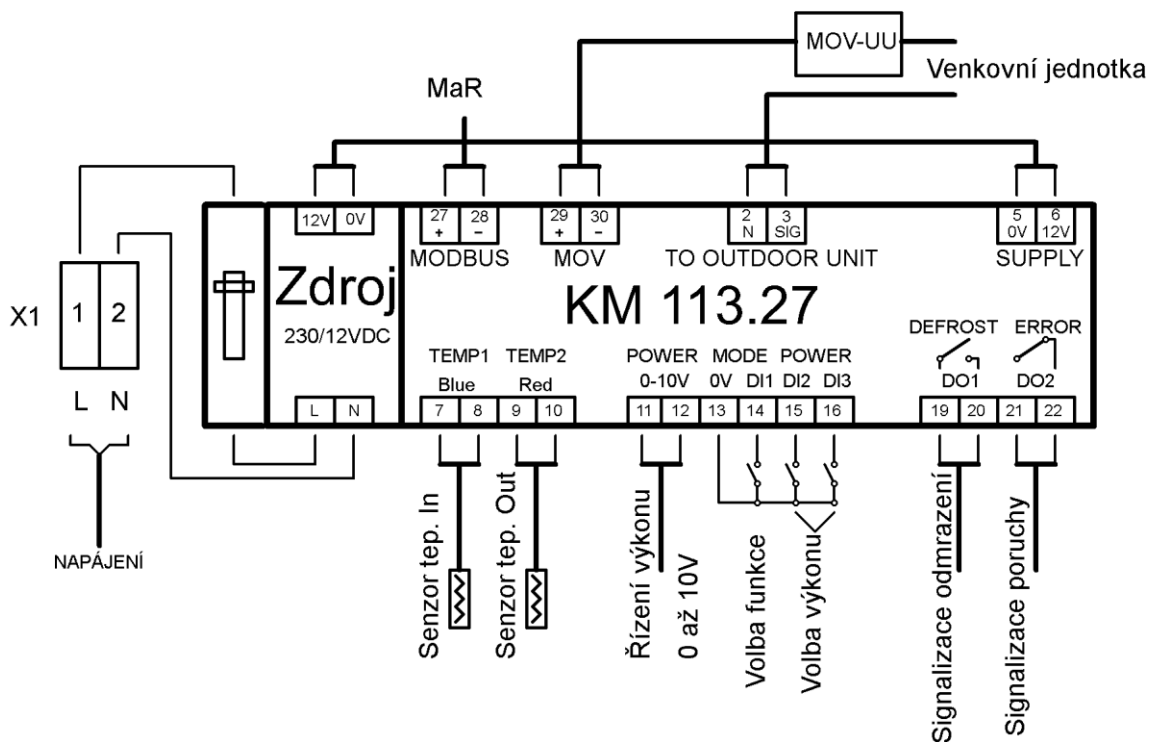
MOV-UU
Venkovní jednotka
MaR

X1
1
2
L N
NAPÁJENÍ

12V 0V
Zdroj
230/12VDC
L N

27 + 28 −
MODBUS
29 + 30 −
MOV
2 N 3 SIG
TO OUTDOOR UNIT
5 0V 6 12V
SUPPLY

KM 113.27

TEMP1 Blue
TEMP2 Red
7 8 9 10
POWER 0-10V
11 12
MODE 0V DI1
POWER DI2 DI3
13 14 15 16
DEFROST DO1
ERROR DO2
19 20 21 22

Senzor tep. In
Senzor tep. Out
Řízení výkonu
0 až 10V
Volba funkce
Volba výkonu
Signalizace odmrazení
Signalizace poruchy